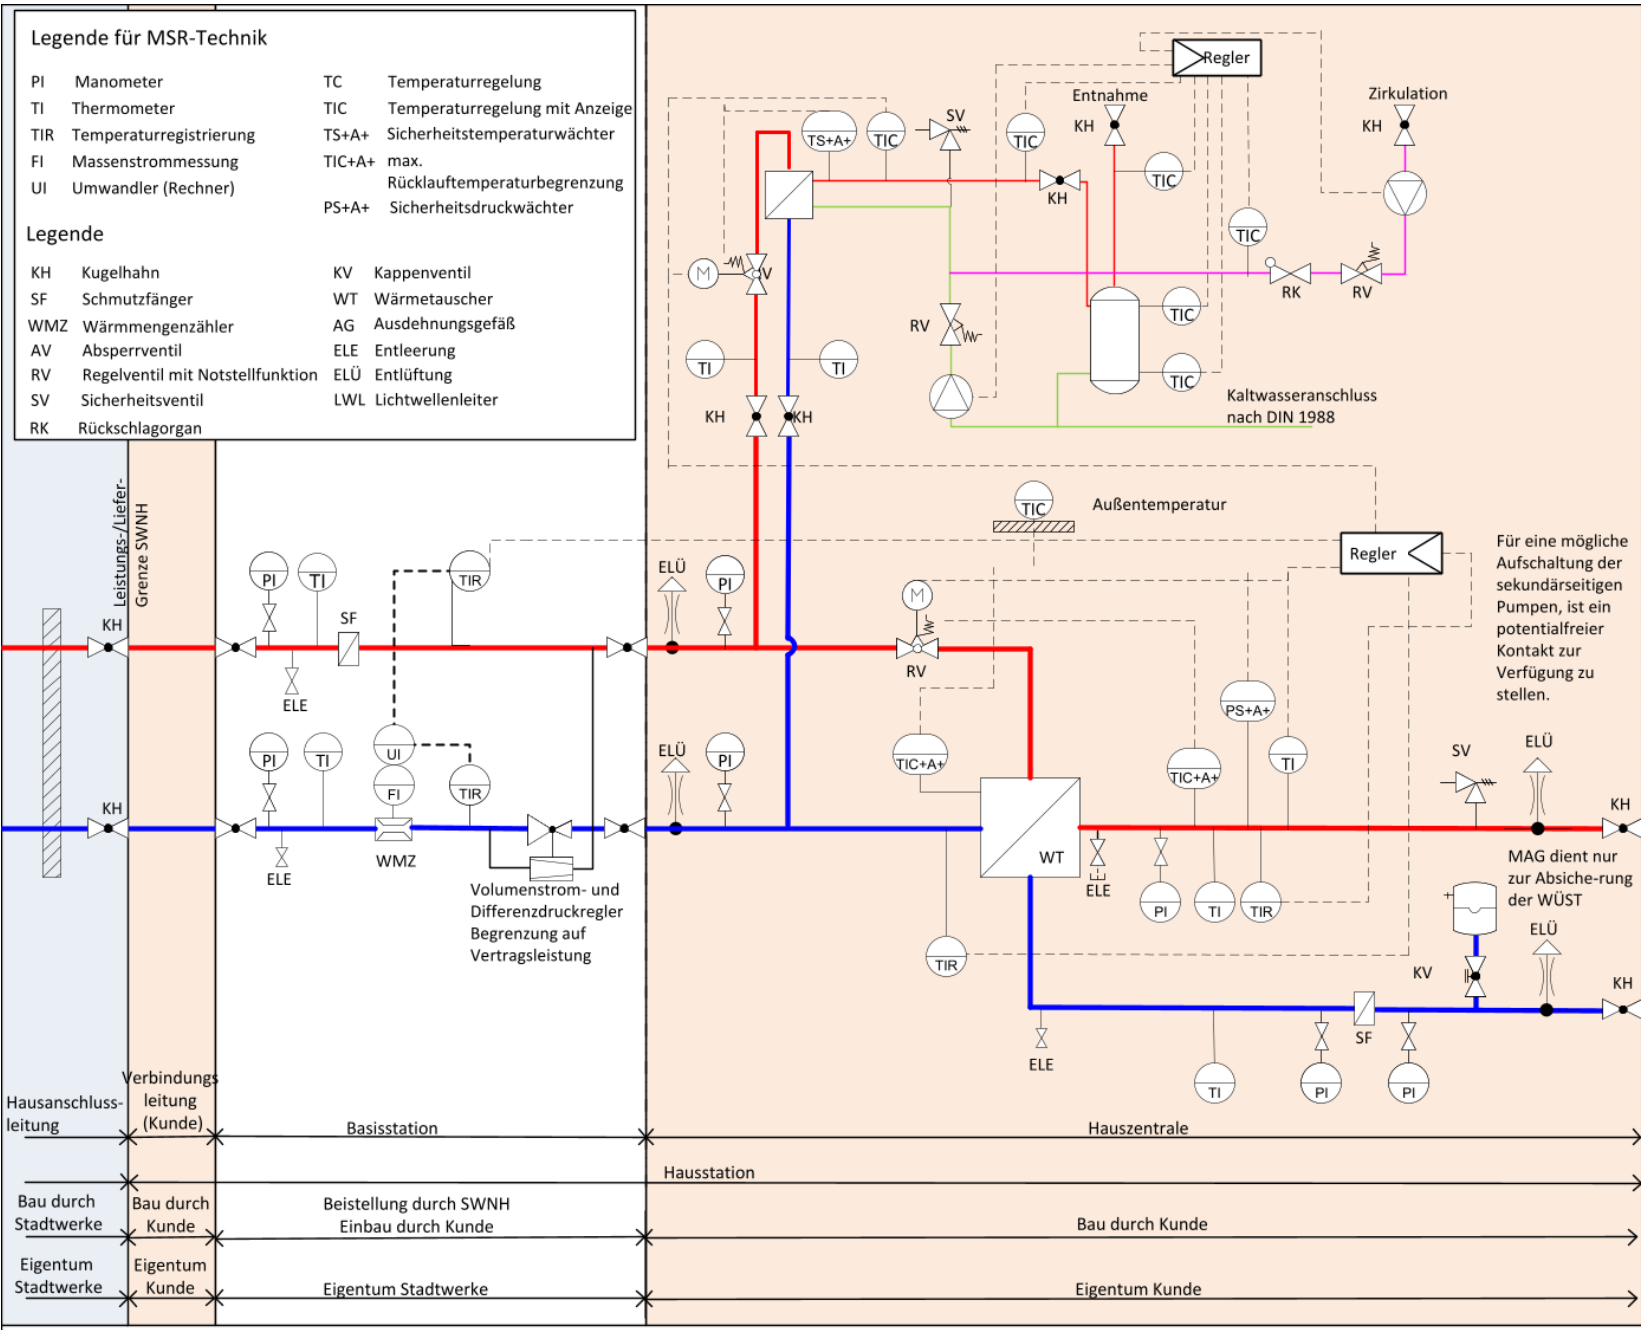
Legende für MSR-Technik

| | | | |
|---|---|---|---|
| PI | Manometer | TC | Temperaturregelung |
| TI | Thermometer | TIC | Temperaturregelung mit Anzeige |
| TIR | Temperaturregistrierung | TS+A+ | Sicherheitstemperaturwächter |
| FI | Massenstrommessung | TIC+A+ | max. Rücklauftemperaturbegrenzung |
| UI | Umwandler (Rechner) | PS+A+ | Sicherheitsdruckwächter |

Legende

| | | | |
|---|---|---|---|
| KH | Kugelhahn | KV | Kappenventil |
| SF | Schmutzfänger | WT | Wärmetauscher |
| WMZ | Wärmmengenzähler | AG | Ausdehnungsgefäß |
| AV | Absperrventil | ELE | Entleerung |
| RV | Regelventil mit Notstellfunktion | ELÜ | Entlüftung |
| SV | Sicherheitsventil | LWL | Lichtwellenleiter |
| RK | Rückschlagorgan | | |

Regler
Entnahme
Zirkulation
KH
KH
SV
TS+A+
TIC
TIC
TIC
KH
TIC
TIC
M
V
RV
RK
RV
TIC
TI
TI
TIC
KH
KH
Kaltwasseranschluss nach DIN 1988

Leistungs-/Liefer-Grenze SWNH
KH
PI
TI
SF
TIR
ELE
TIC
Außentemperatur
Regler
Für eine mögliche Aufschaltung der sekundärseitigen Pumpen, ist ein potentialfreier Kontakt zur Verfügung zu stellen.
ELÜ
PI
M
RV
PS+A+
ELÜ
PI
TIC+A+
TIC+A+
TI
SV
ELÜ
KH
KH
PI
TI
UI
FI
TIR
ELE
WMZ
Volumenstrom- und Differenzdruckregler Begrenzung auf Vertragsleistung
WT
ELE
PI
TI
TIR
MAG dient nur zur Absiche-rung der WÜST
TIR
ELÜ
KV
KH
SF
ELE
TI
PI
PI

Hausanschluss-leitung
Verbindungs leitung (Kunde)
Basisstation
Hauszentrale
Hausstation
Bau durch Stadtwerke
Bau durch Kunde
Beistellung durch SWNH Einbau durch Kunde
Bau durch Kunde
Eigentum Stadtwerke
Eigentum Kunde
Eigentum Stadtwerke
Eigentum Kunde